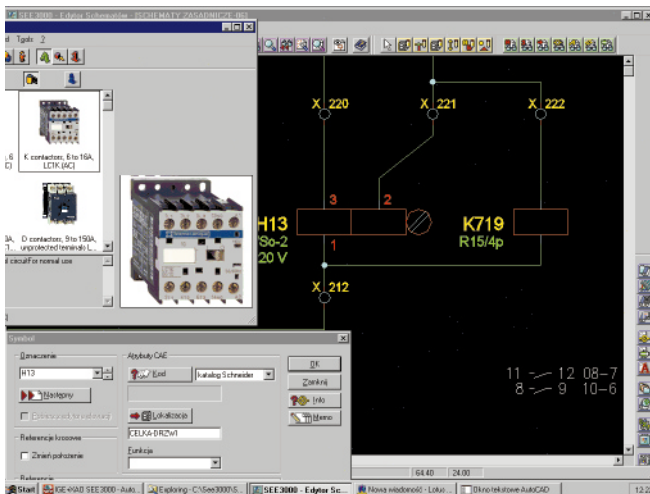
SEE3000 - Edytor Schneider - [SCHEMATY ZASADNICZE 46]

d Tools ?

K contactors, 6 to 16A, LC1K (AC)

D contactors, 9 to 150A, unprotected terminals L...

circuit For normal use

X 220
X 221
X 222
3
2
H13
So-2
20 V
1
K719
R15/4p
X 212

11 12 08-7
8 9 10-6

Symbol

Oznaczenie
H13
Następny
Referencje krosowe
Zmień położenie
Referencje

Atrybuty CAE
Kod
katalog Schneider
Lokalizacja
CELKA-DRZWI
Funkcja

OK
Zamknij
Info
Memo

64.40
24.00

Start
IGE-XAO SEE3000 - Auto...
Exploring - C:\See3000\S...
SEE3000 - Edytor Sc...
Nowa wiadomość - Lotu...
Okno tekstowe AutoCAD
12:2